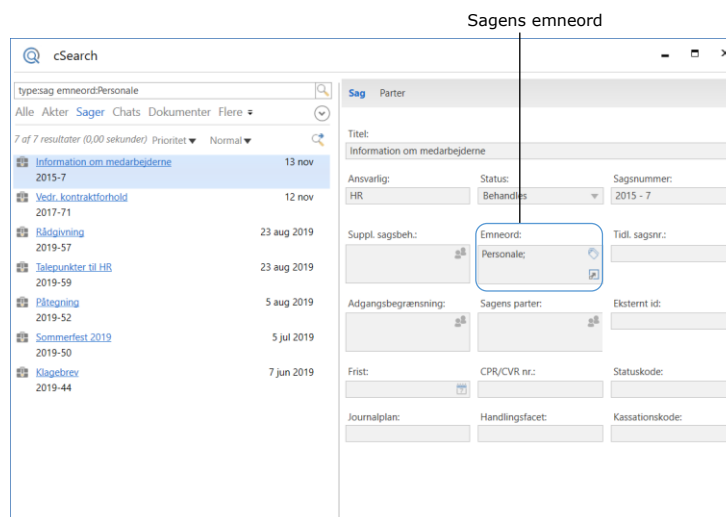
Sagens emneord

cSearch

type:sag emneord:Personale

Alle Akter Sager Chats Dokumenter Flere

7 af 7 resultater (0,00 sekunder) Prioritet Normal

Information om medarbejderne 13 nov
2015-7

Vedr. kontraktforhold 12 nov
2017-71

Rådgivning 23 aug 2019
2019-57

Talepunkter til HR 23 aug 2019
2019-59

Påtegning 5 aug 2019
2019-52

Sommerfest 2019 5 jul 2019
2019-50

Klagebrev 7 jun 2019
2019-44

Sag Parter

Titel:
Information om medarbejderne

Ansvarlig:
HR

Status:
Behandles

Sagsnummer:
2015 - 7

Suppl. sagsbeh.:

Emneord:
Personale;

Tidl. sagsnr.:

Adgangsbegrænsning:

Sagens parter:

Eksternt id:

Frist:

CPR/CVR nr.:

Statuskode:

Journalplan:

Handlingsfacet:

Kassationskode: